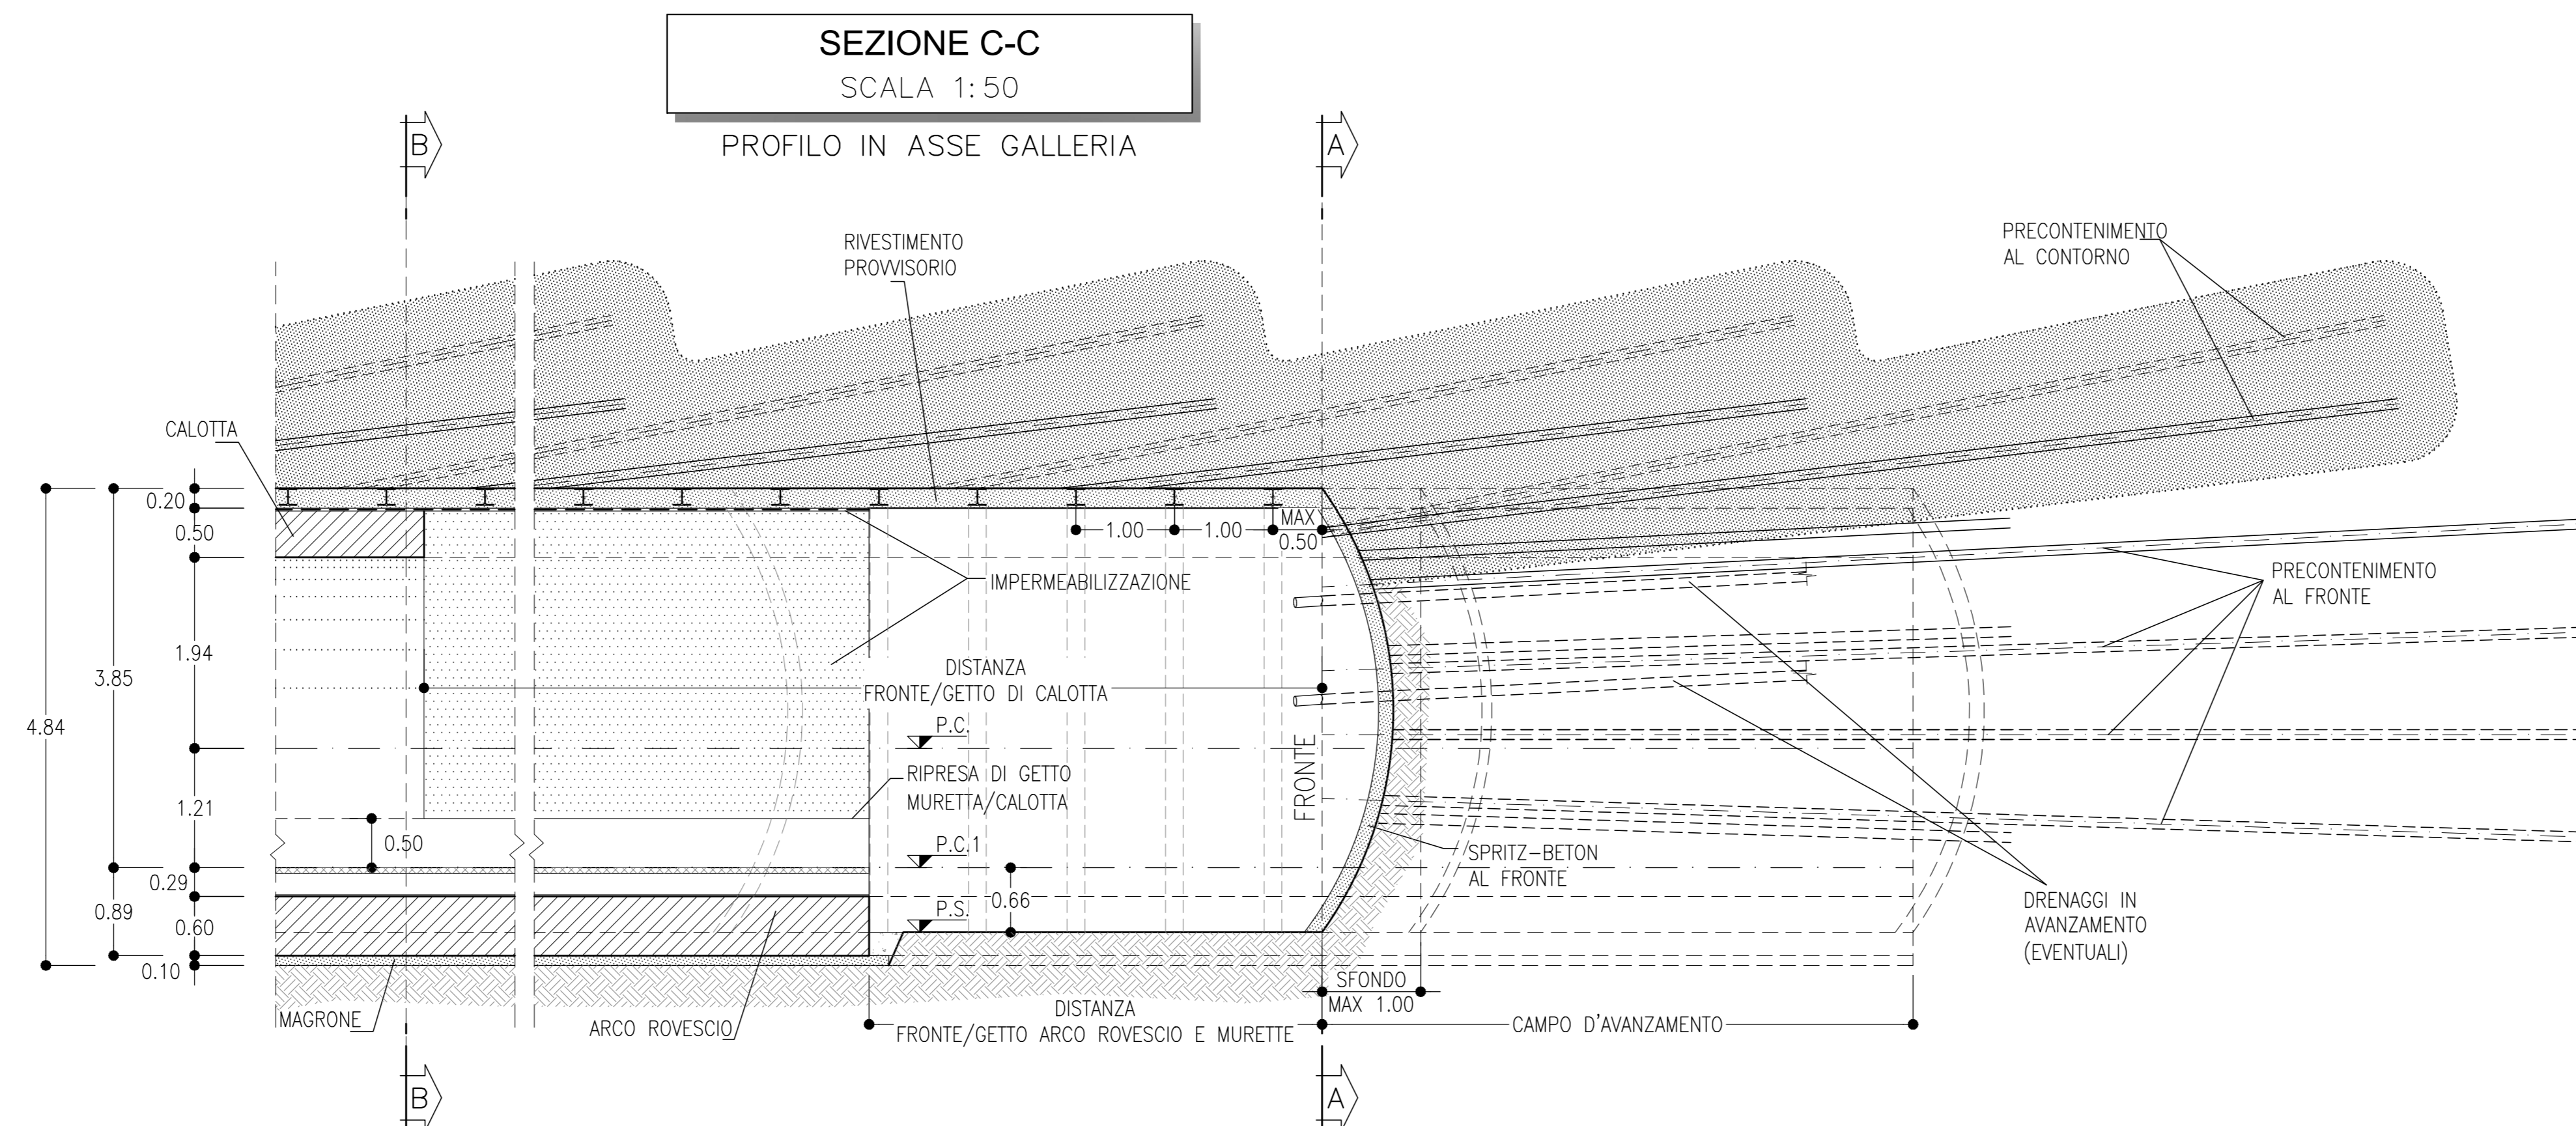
SEZIONE C-C
SCALA 1:50

PROFILO IN ASSE GALLERIA

B
A

RIVESTIMENTO PROVVISORIO

PRECONTENIMENTO AL CONTORNO

CALOTTA

0.20
0.50
1.94
3.85
4.84
1.21
0.29
0.89
0.60
0.10
0.50
0.66

1.00
1.00
MAX 0.50

IMPERMEABILIZZAZIONE

PRECONTENIMENTO AL FRONTE

DISTANZA FRONTE/GETTO DI CALOTTA

P.C.
P.C.1
P.S.

RIPRESA DI GETTO MURETTA/CALOTTA

FRONTE

SPRITZ-BETON AL FRONTE

DRENAGGI IN AVANZAMENTO (EVENTUALI)

SFONDO MAX 1.00

MAGRONE
ARCO ROVESCIO

DISTANZA FRONTE/GETTO ARCO ROVESCIO E MURETTE

CAMPO D'AVANZAMENTO

B
A